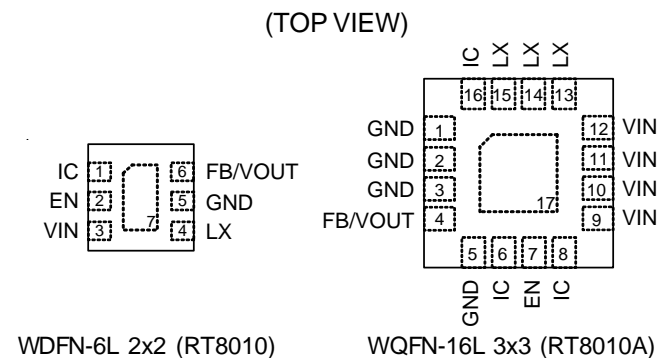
(TOP VIEW)

IC 1
EN 2
VIN 3
7
6 FB/VOUT
5 GND
4 LX

WDFN-6L 2x2 (RT8010)

IC LX LX LX
16 15 14 13
GND 1
GND 2
GND 3
FB/VOUT 4
17
12 VIN
11 VIN
10 VIN
9 VIN
5 6 7 8
GND IC EN IC

WQFN-16L 3x3 (RT8010A)